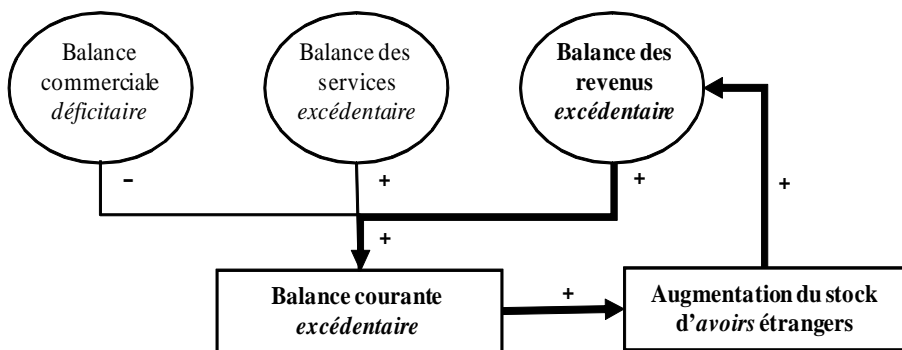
Balance commerciale *déficitaire*

Balance des services *excédentaire*

**Balance des revenus** ***excédentaire***

-

+

+

+

+

**Balance courante** ***excédentaire***

+

**Augmentation du stock d'*avoirs* étrangers**